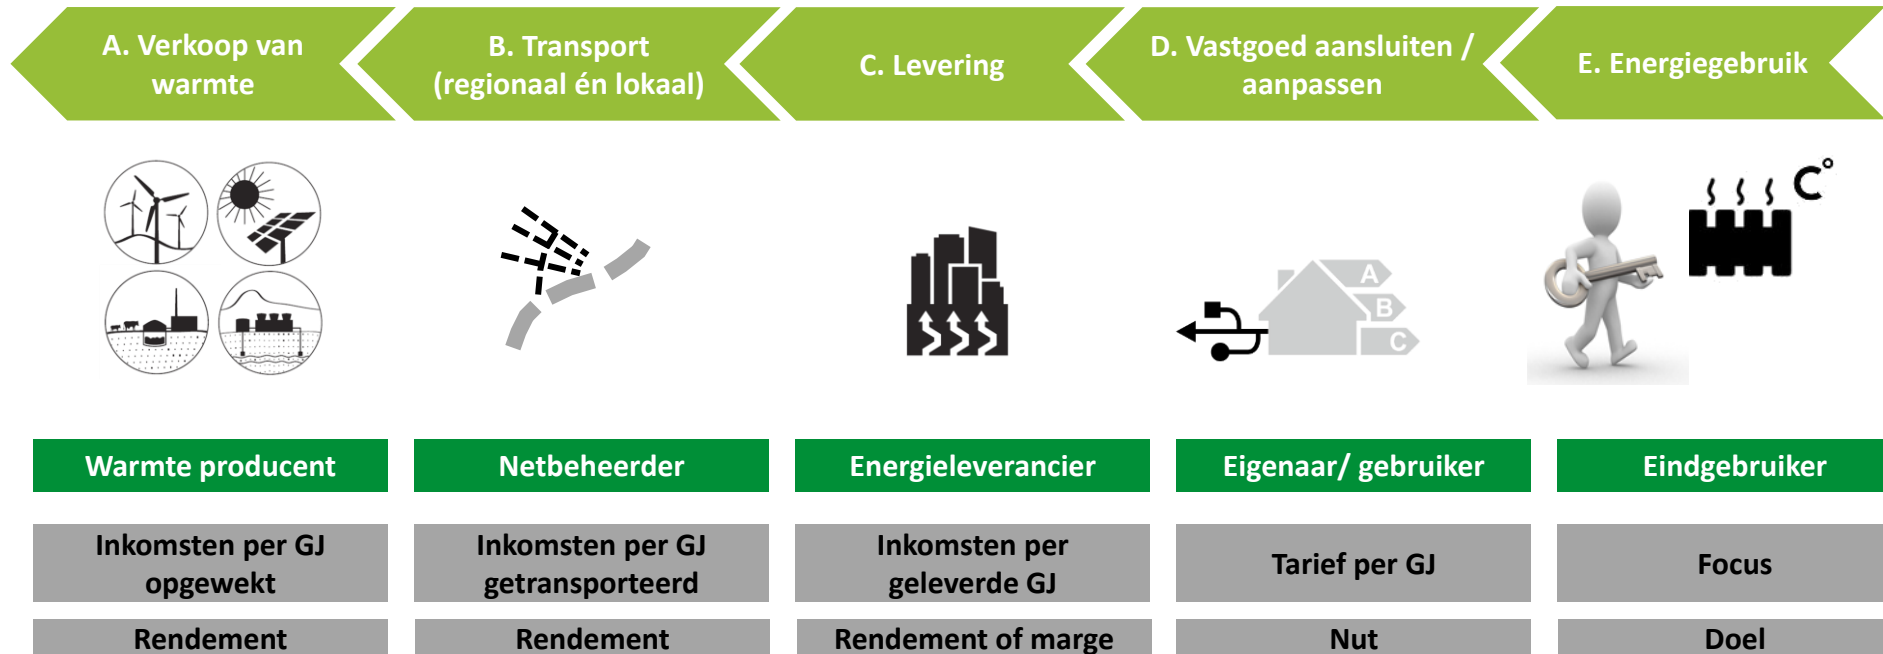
A. Verkoop van warmte

B. Transport (regionaal én lokaal)

C. Levering

D. Vastgoed aansluiten / aanpassen

E. Energiegebruik

A
B
C

C°

| Warmte producent | Netbeheerder | Energieleverancier | Eigenaar/ gebruiker | Eindgebruiker |
|---|---|---|---|---|
| Inkomsten per GJ opgewekt | Inkomsten per GJ getransporteerd | Inkomsten per geleverde GJ | Tarief per GJ | Focus |
| Rendement | Rendement | Rendement of marge | Nut | Doel |